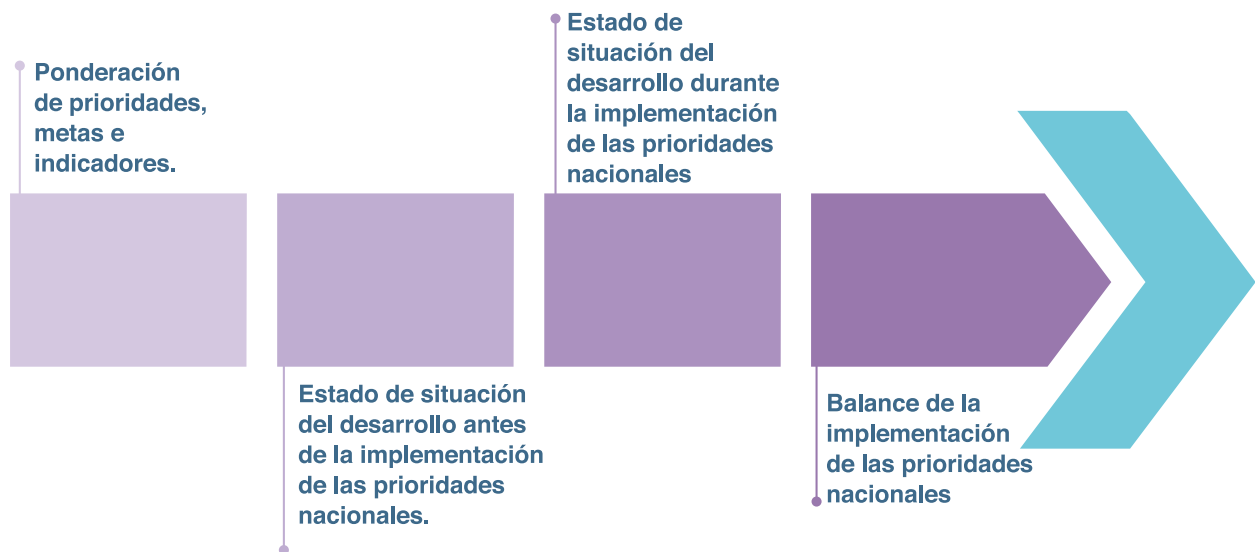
Ponderación de prioridades, metas e indicadores.

Estado de situación del desarrollo antes de la implementación de las prioridades nacionales.

Estado de situación del desarrollo durante la implementación de las prioridades nacionales

Balance de la implementación de las prioridades nacionales